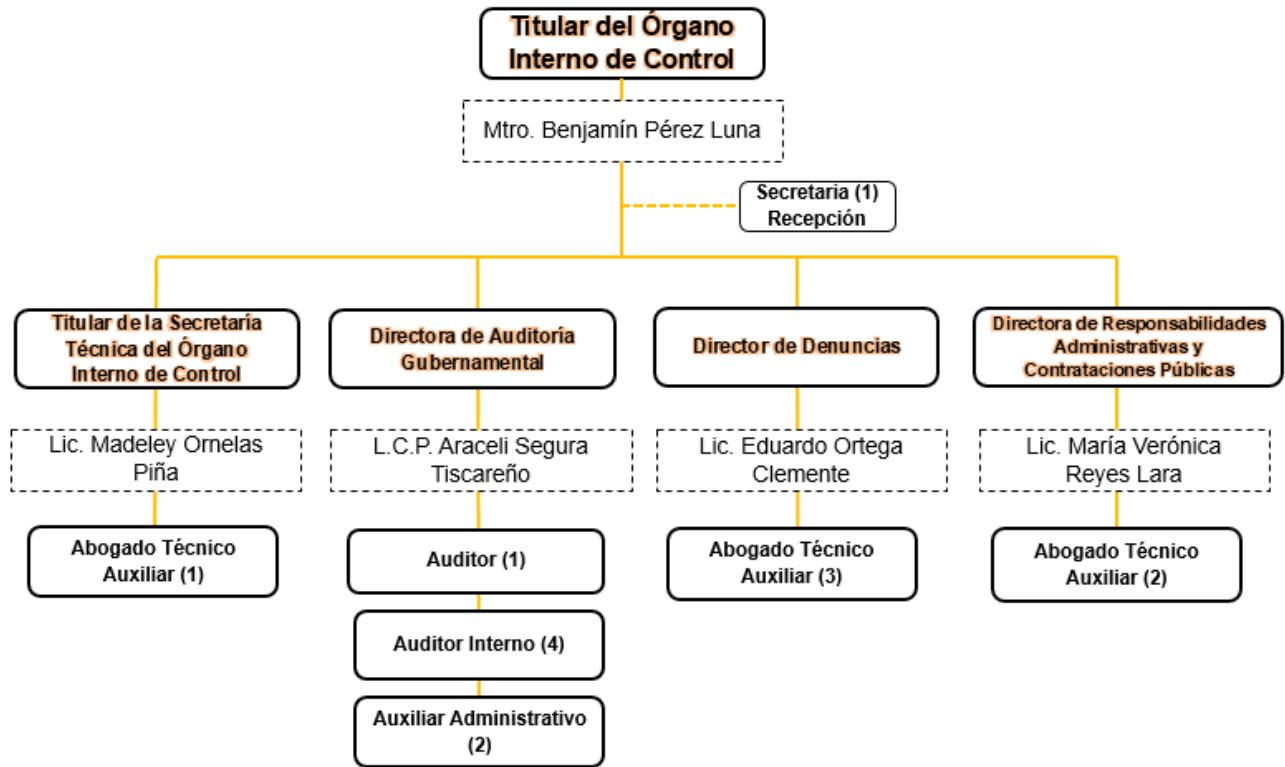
Titular del Órgano Interno de Control

Mtro. Benjamín Pérez Luna

Secretaria (1) Recepción

Titular de la Secretaría Técnica del Órgano Interno de Control

Lic. Madeley Ornelas Piña

Abogado Técnico Auxiliar (1)

Directora de Auditoria Gubernamental

L.C.P. Araceli Segura Tiscareño

Auditor (1)

Auditor Interno (4)

Auxiliar Administrativo (2)

Director de Denuncias

Lic. Eduardo Ortega Clemente

Abogado Técnico Auxiliar (3)

Directora de Responsabilidades Administrativas y Contrataciones Públicas

Lic. María Verónica Reyes Lara

Abogado Técnico Auxiliar (2)